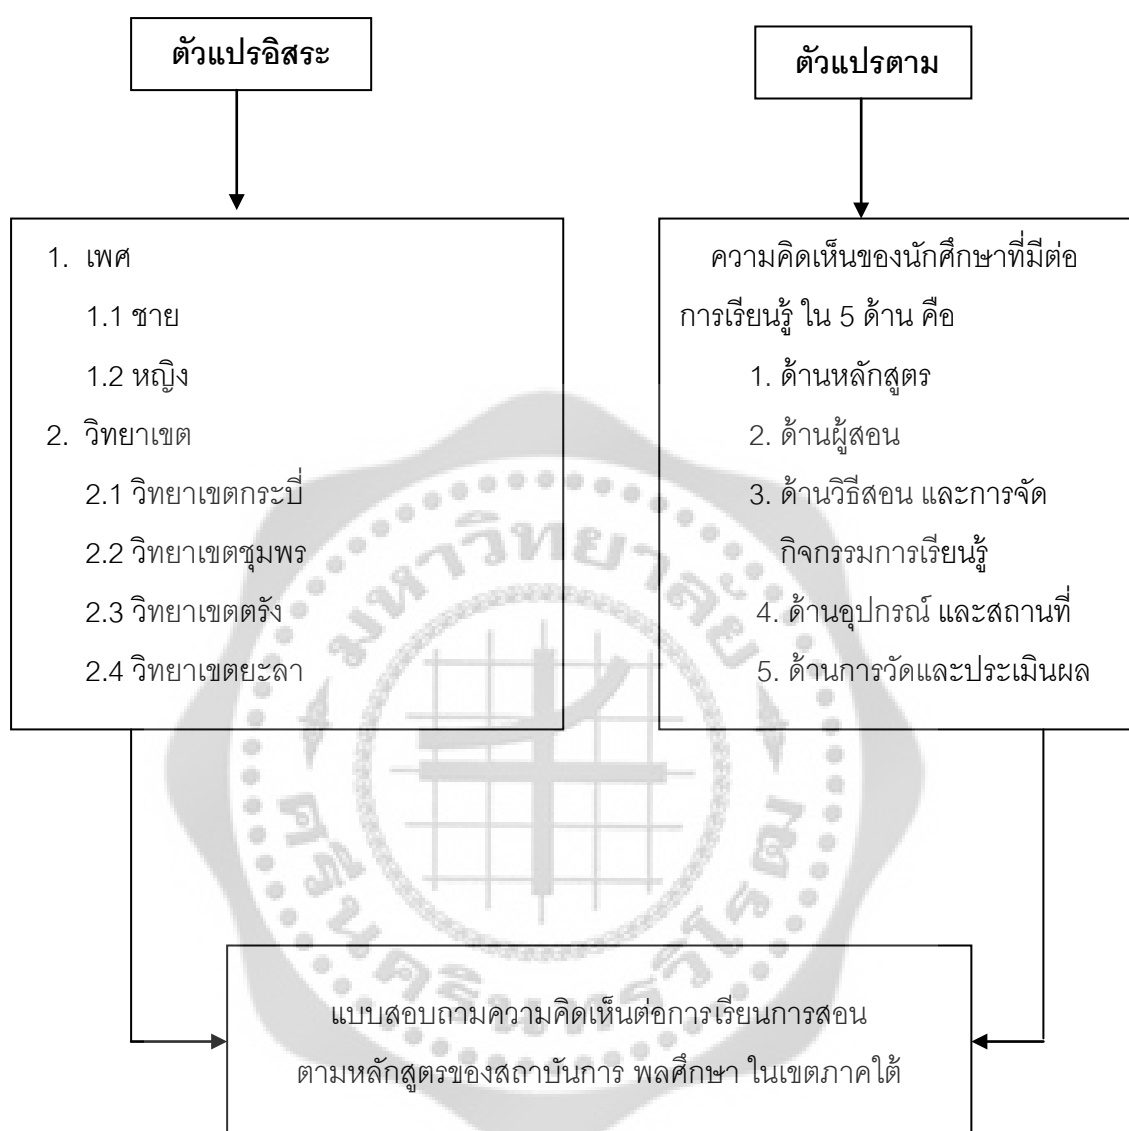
ตัวแปรอิสระ

ตัวแปรตาม

1. เพศ
1.1 ชาย
1.2 หญิง
2. วิทยาเขต
2.1 วิทยาเขตกระบี่
2.2 วิทยาเขตชุมพร
2.3 วิทยาเขตตรัง
2.4 วิทยาเขตยะลา

ความคิดเห็นของนักศึกษาที่มีต่อการเรียนรู้ ใน 5 ด้าน คือ
1. ด้านหลักสูตร
2. ด้านผู้สอน
3. ด้านวิธีสอน และการจัดกิจกรรมการเรียนรู้
4. ด้านอุปกรณ์ และสถานที่
5. ด้านการวัดและประเมินผล

แบบสอบถามความคิดเห็นต่อการเรียนการสอน ตามหลักสูตรของสถาบันการ พลศึกษา ในเขตภาคใต้